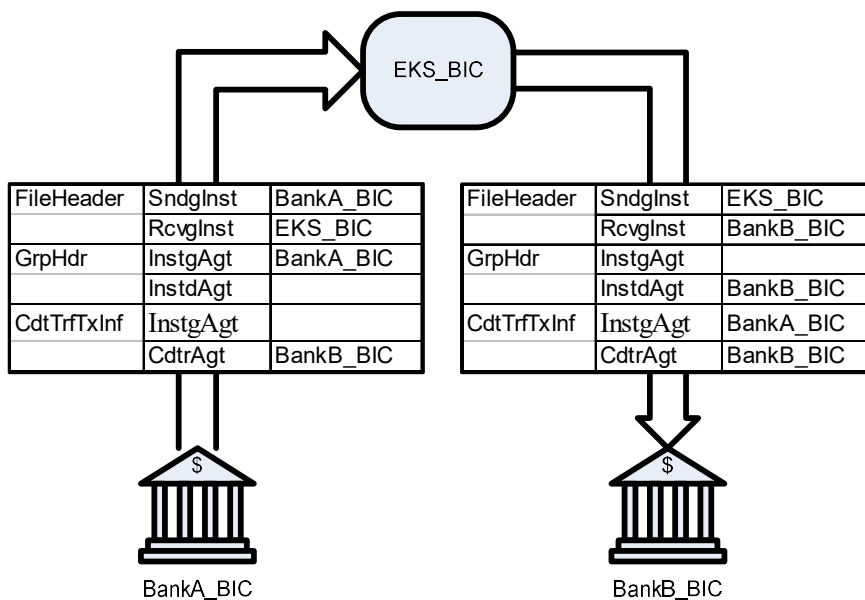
EKS_BIC

| FileHeader | SndgInst | BankA_BIC |
|---|---|---|
| | RcvgInst | EKS_BIC |
| GrpHdr | InstgAgt | BankA_BIC |
| | InstdAgt | |
| CdtTrfTxInf | InstgAgt | |
| | CdtrAgt | BankB_BIC |

| FileHeader | SndgInst | EKS_BIC |
|---|---|---|
| | RcvgInst | BankB_BIC |
| GrpHdr | InstgAgt | |
| | InstdAgt | BankB_BIC |
| CdtTrfTxInf | InstgAgt | BankA_BIC |
| | CdtrAgt | BankB_BIC |

$

BankA_BIC

$

BankB_BIC